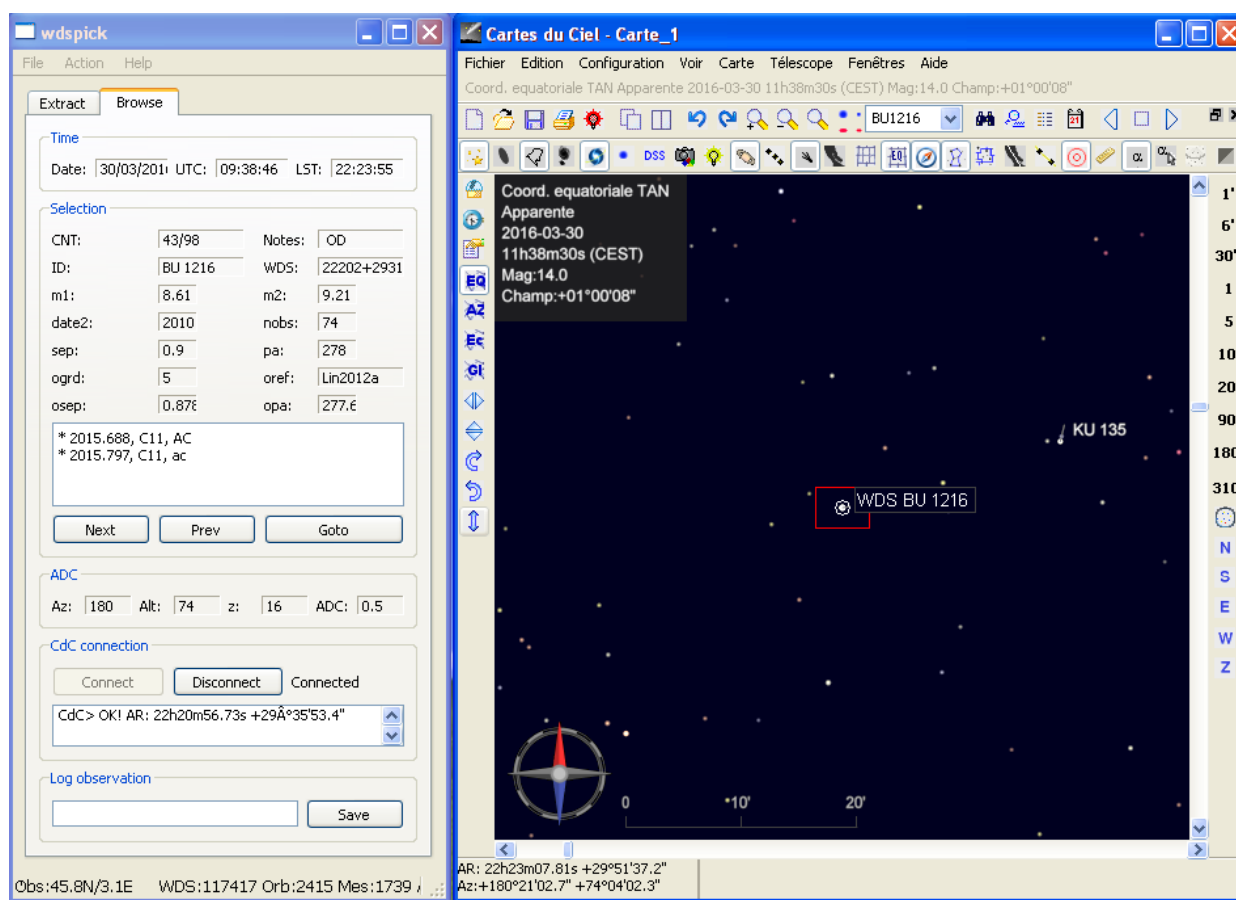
wdspick

File Action Help

Extract Browse

Time

Date: 30/03/201 UTC: 09:38:46 LST: 22:23:55

Selection

| CNT: | 43/98 | Notes: | OD |
|---|---|---|---|
| ID: | BU 1216 | WDS: | 22202+2931 |
| m1: | 8.61 | m2: | 9.21 |
| date2: | 2010 | nobs: | 74 |
| sep: | 0.9 | pa: | 278 |
| ogrd: | 5 | oref: | Lin2012a |
| osep: | 0.878 | opa: | 277.6 |

* 2015.688, C11, AC
* 2015.797, C11, ac

Next Prev Goto

ADC

Az: 180 Alt: 74 z: 16 ADC: 0.5

CdC connection

Connect Disconnect Connected

CdC> OK! AR: 22h20m56.73s +29Â°35'53.4"

Log observation

Save

Obs:45.8N/3.1E WDS:117417 Orb:2415 Mes:1739

Cartes du Ciel - Carte_1

Fichier Edition Configuration Voir Carte Télescope Fenêtres Aide

Coord. equatoriale TAN Apparente 2016-03-30 11h38m30s (CEST) Mag:14.0 Champ:+01°00'08"

BU1216

DSS

Coord. equatoriale TAN
Apparente
2016-03-30
11h38m30s (CEST)
Mag:14.0
Champ:+01°00'08"

EQ AZ EC GI

KU 135

WDS BU 1216

0 10' 20'

1' 6' 30' 1 5 10 20 90 180 310

N S E W Z

AR: 22h23m07.81s +29°51'37.2"
Az:+180°21'02.7" +74°04'02.3"